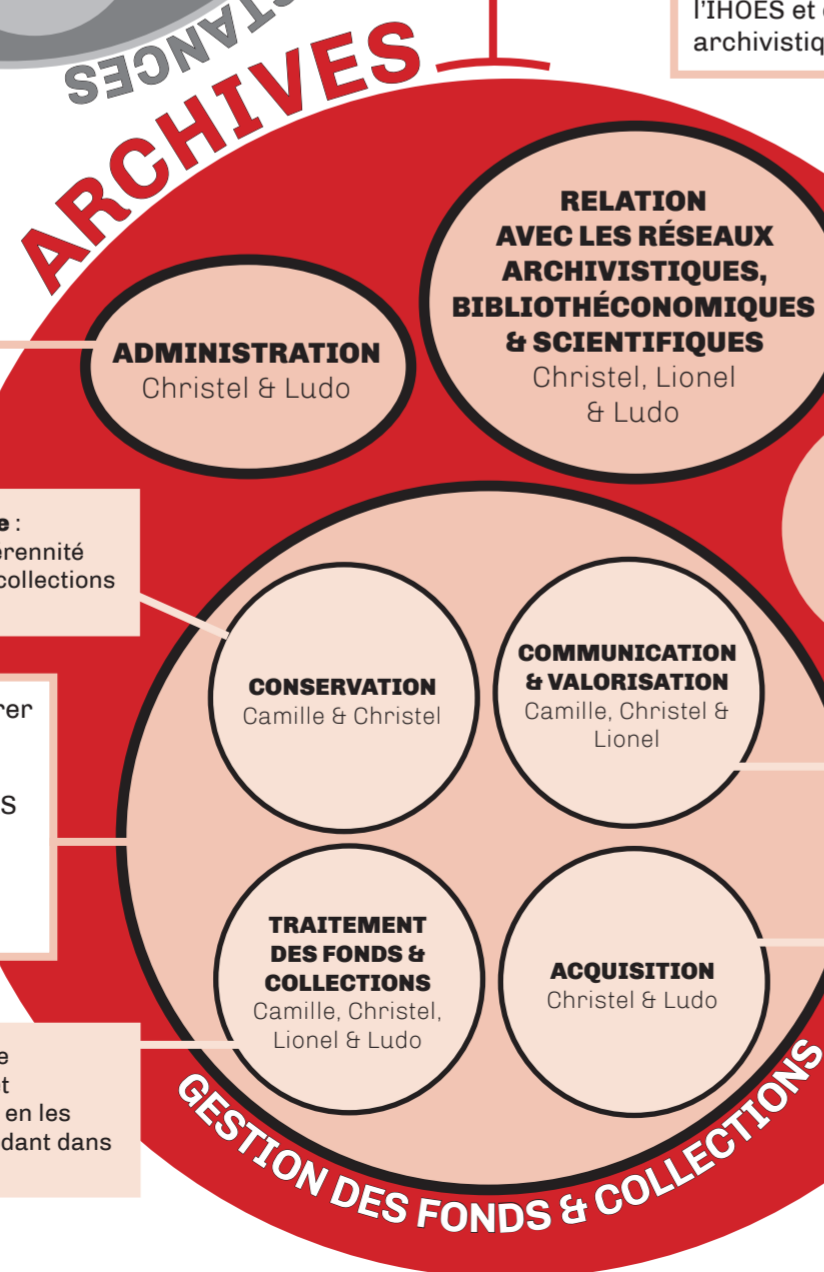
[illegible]STANCES

ARCHIVES

l'IHOES et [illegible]
archivistiq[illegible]

RELATION AVEC LES RÉSEAUX ARCHIVISTIQUES, BIBLIOTHÉCONOMIQUES & SCIENTIFIQUES
Christel, Lionel & Ludo

ADMINISTRATION
Christel & Ludo

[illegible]e :
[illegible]érennité
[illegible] collections

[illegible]rer

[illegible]S

CONSERVATION
Camille & Christel

COMMUNICATION & VALORISATION
Camille, Christel & Lionel

TRAITEMENT DES FONDS & COLLECTIONS
Camille, Christel, Lionel & Ludo

ACQUISITION
Christel & Ludo

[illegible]e
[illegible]t
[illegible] en les
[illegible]dant dans

GESTION DES FONDS & COLLECTIONS